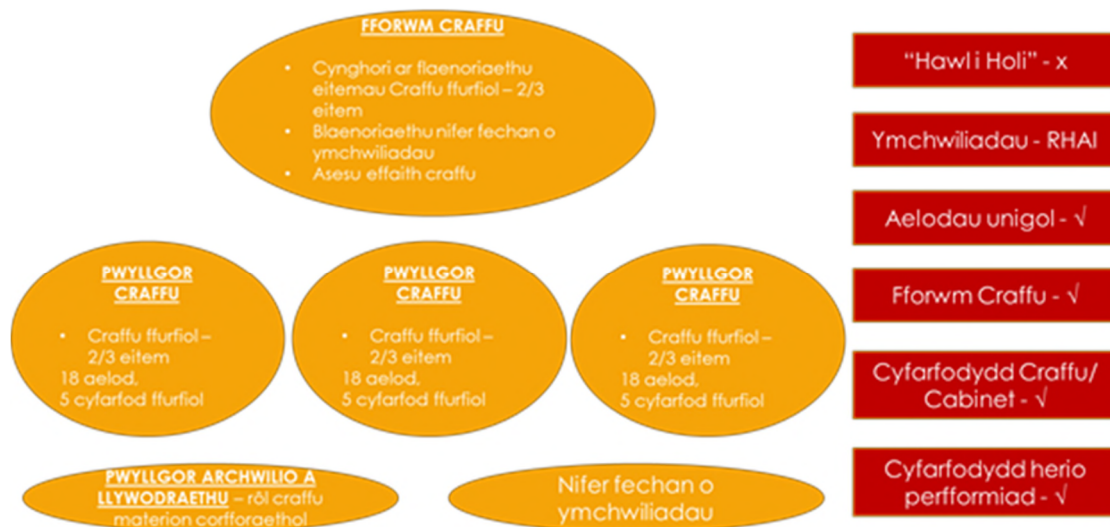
FFORWM CRAFFU

- Cynghori ar flaenoriaethu eitemau Craffu ffurfiol – 2/3 eitem
- Blaenoriaethu nifer fechan o ymchwiliadau
- Asesu effaith craffu

PWYLLGOR CRAFFU

- Craffu ffurfiol – 2/3 eitem

18 aelod, 5 cyfarfod ffurfiol

PWYLLGOR CRAFFU

- Craffu ffurfiol – 2/3 eitem

18 aelod, 5 cyfarfod ffurfiol

PWYLLGOR CRAFFU

- Craffu ffurfiol – 2/3 eitem

18 aelod, 5 cyfarfod ffurfiol

PWYLLGOR ARCHWILIO A LLYWODRAETHU – rôl craffu materion corfforaethol

Nifer fechan o ymchwiliadau

"Hawl i Holi" - x

Ymchwiliadau - RHAI

Aelodau unigol - √

Fforwm Craffu - √

Cyfarfodydd Craffu/ Cabinet - √

Cyfarfodydd herio perfformiad - √